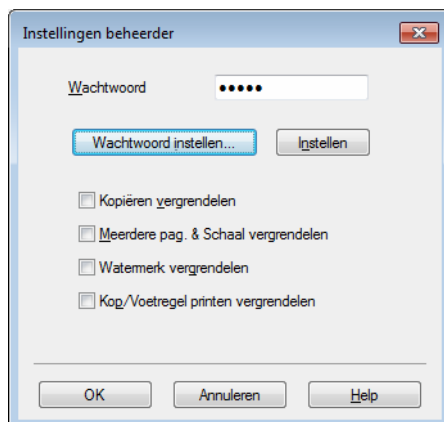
Instellingen beheerder

Wachtwoord •••••

Wachtwoord instellen...

Instellen

Kopiëren vergrendelen

Meerdere pag. & Schaal vergrendelen

Watermerk vergrendelen

Kop/Voetregel printen vergrendelen

OK

Annuleren

Help